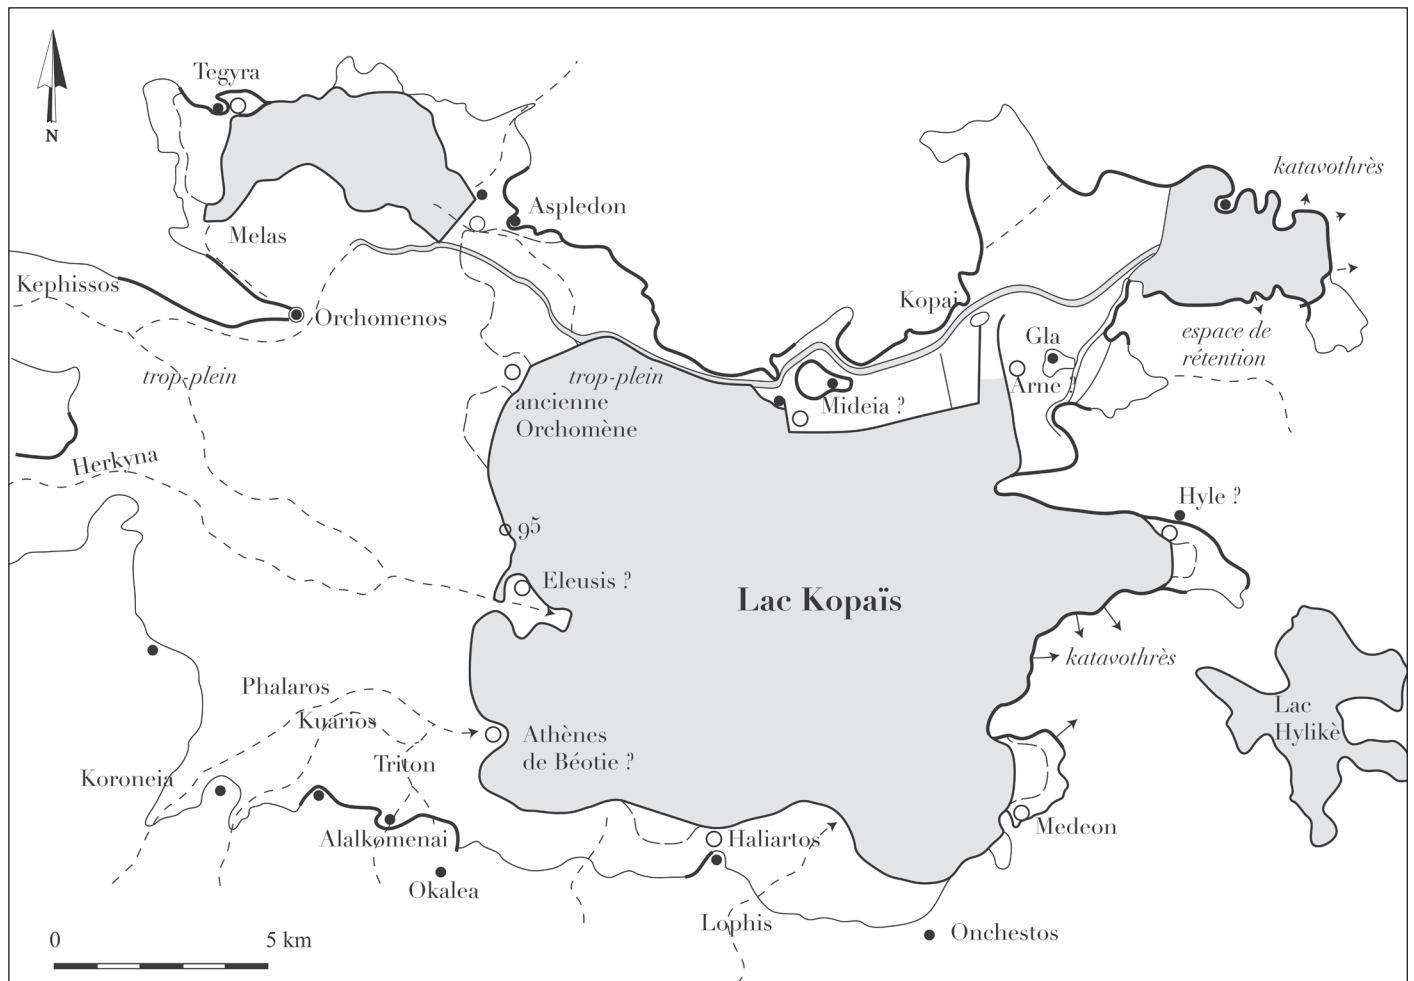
N

Tegyra

Aspledon

katavothrès

Melas

Kephissos

Orchomenos

Kopai

Gla

espace de rétention

trop-plein

trop-plein

Mideia ?

Arne ?

ancienne Orchomène

Herkyna

Hyle ?

95

Eleusis ?

Lac Kopaïs

katavothrès

Phalaros

Kuarios

Athènes de Béotie ?

Lac Hylikè

Triton

Koroneia

Alalkomenai

Haliartos

Medeon

Okalea

Lophis

Onchestos

0

5 km